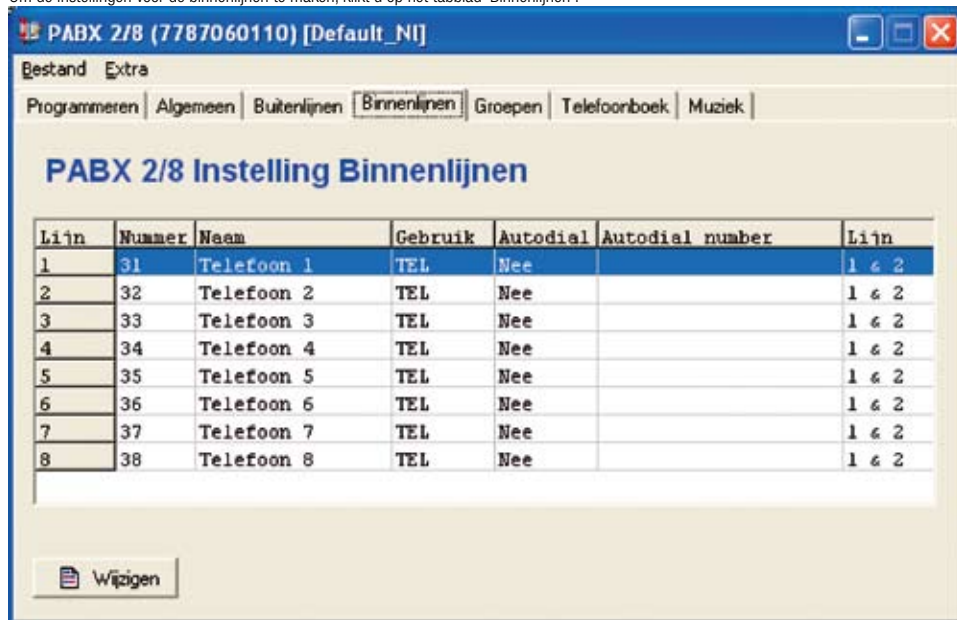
Om de instellingen voor de binnenlijnen te maken, klikt u op het tabblad "Binnenlijnen".

PABX 2/8 (7787060110) [Default_NI]

Bestand Extra

Programmeren | Algemeen | Buitenlijnen | Binnenlijnen | Groepen | Telefoonboek | Muziek

PABX 2/8 Instelling Binnenlijnen

| Lijn | Nummer | Naam | Gebruik | Autodial | Autodial number | Lijn |
|---|---|---|---|---|---|---|
| 1 | 31 | Telefoon 1 | TEL | Nee | | 1 & 2 |
| 2 | 32 | Telefoon 2 | TEL | Nee | | 1 & 2 |
| 3 | 33 | Telefoon 3 | TEL | Nee | | 1 & 2 |
| 4 | 34 | Telefoon 4 | TEL | Nee | | 1 & 2 |
| 5 | 35 | Telefoon 5 | TEL | Nee | | 1 & 2 |
| 6 | 36 | Telefoon 6 | TEL | Nee | | 1 & 2 |
| 7 | 37 | Telefoon 7 | TEL | Nee | | 1 & 2 |
| 8 | 38 | Telefoon 8 | TEL | Nee | | 1 & 2 |

Wijzigen